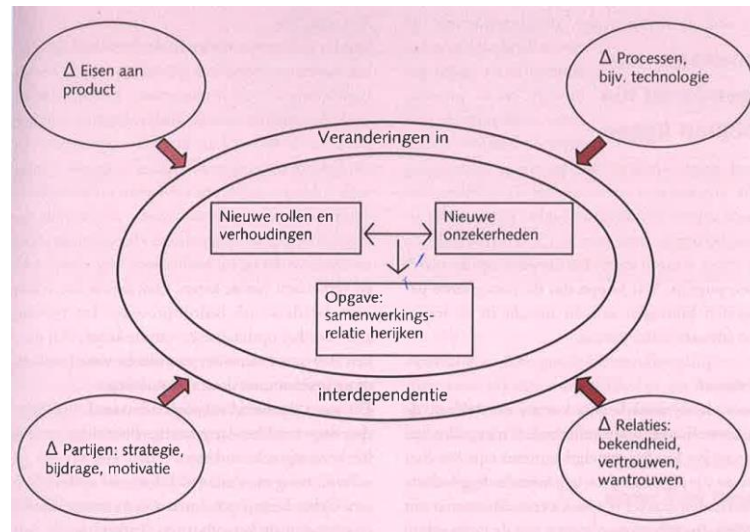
$\Delta$ Eisen aan product

$\Delta$ Processen, bijv. technologie

Veranderingen in

Nieuwe rollen en verhoudingen

Nieuwe onzekerheden

Opgave: samenwerkingsrelatie herijken

interdependentie

$\Delta$ Partijen: strategie, bijdrage, motivatie

$\Delta$ Relaties: bekendheid, vertrouwen, wantrouwen